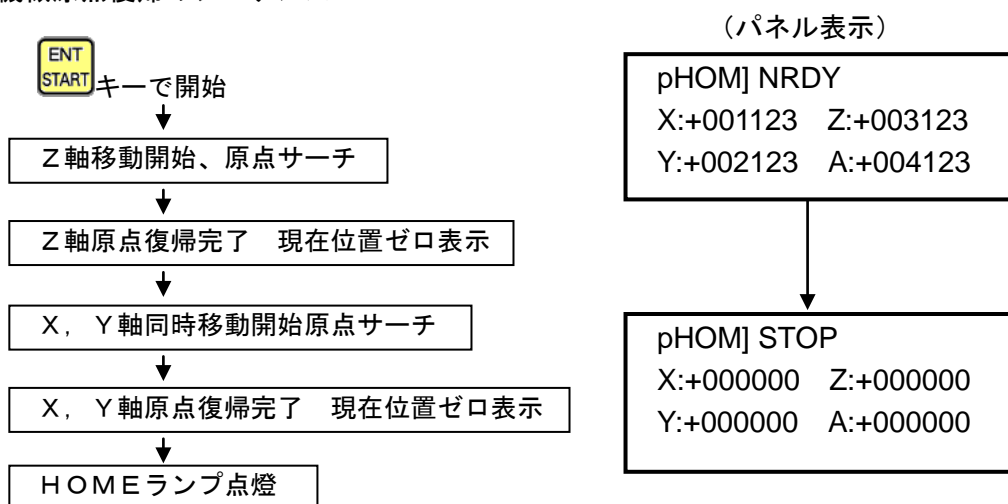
ENT
START キーで開始

Z軸移動開始、原点サーチ

Z軸原点復帰完了　現在位置ゼロ表示

X，Y軸同時移動開始原点サーチ

X，Y軸原点復帰完了　現在位置ゼロ表示

HOMEランプ点燈

（パネル表示）

pHOM] NRDY
X:+001123 Z:+003123
Y:+002123 A:+004123

pHOM] STOP
X:+000000 Z:+000000
Y:+000000 A:+000000